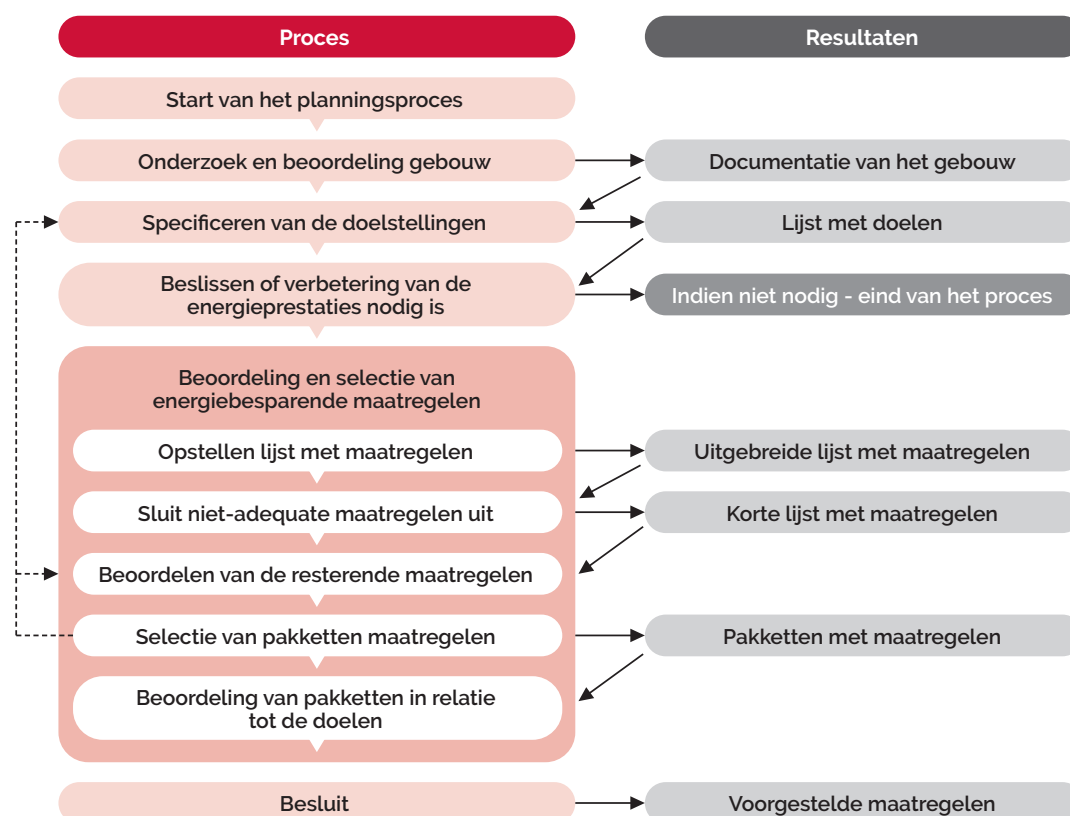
Proces

Resultaten

Start van het planningsproces

Onderzoek en beoordeling gebouw

Documentatie van het gebouw

Specificeren van de doelstellingen

Lijst met doelen

Beslissen of verbetering van de energieprestaties nodig is

Indien niet nodig - eind van het proces

Beoordeling en selectie van energiebesparende maatregelen

Opstellen lijst met maatregelen

Uitgebreide lijst met maatregelen

Sluit niet-adequate maatregelen uit

Korte lijst met maatregelen

Beoordelen van de resterende maatregelen

Selectie van pakketten maatregelen

Pakketten met maatregelen

Beoordeling van pakketten in relatie tot de doelen

Besluit

Voorgestelde maatregelen